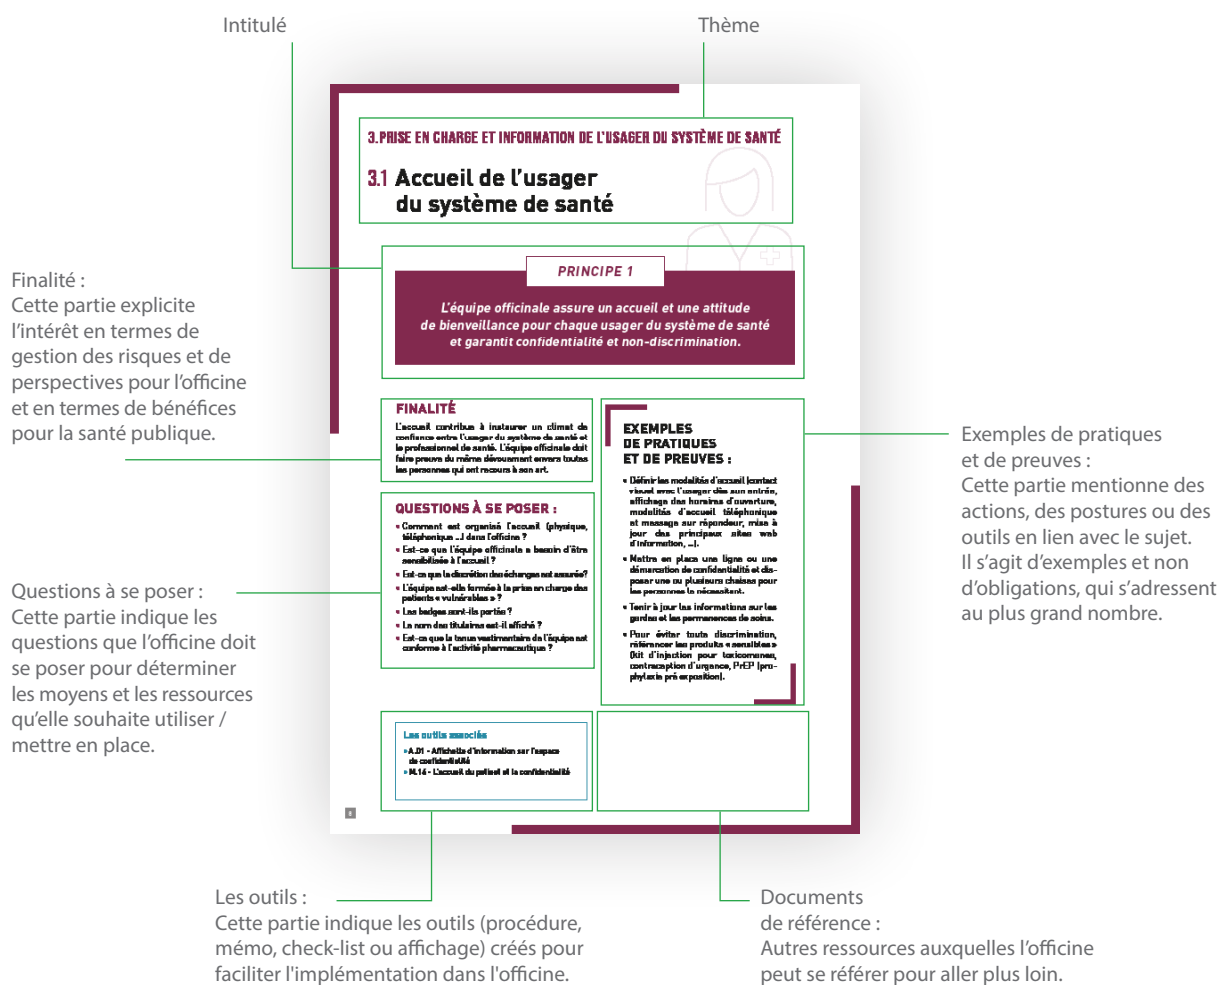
Intitulé

Thème

3.PRISE EN CHARGE ET INFORMATION DE L'USAGER DU SYSTÈME DE SANTÉ

3.1 Accueil de l'usager du système de santé

PRINCIPE 1

L'équipe officinale assure un accueil et une attitude de bienveillance pour chaque usager du système de santé et garantit confidentialité et non-discrimination.

Finalité :
Cette partie explicite l'intérêt en termes de gestion des risques et de perspectives pour l'officine et en termes de bénéfices pour la santé publique.

FINALITÉ

L'accueil contribue à instaurer un climat de confiance entre l'usager du système de santé et le professionnel de santé. L'équipe officinale doit faire preuve du même dévouement envers toutes les personnes qui ont recours à son art.

EXEMPLES DE PRATIQUES ET DE PREUVES :

• Définir les modalités d'accueil (contact visuel avec l'usager dès son entrée, affichage des horaires d'ouverture, modalités d'accueil téléphonique et message sur répondeur, mise à jour des principaux sites web d'information, ...).
• Mettre en place une ligne ou une démarcation de confidentialité et disposer une ou plusieurs chaises pour les personnes le nécessitant.
• Tenir à jour les informations sur les gardes et les permanences de soins.
• Pour éviter toute discrimination, référencer les produits « sensibles » (kit d'injection pour toxicomanes, contraception d'urgence, PrEP (prophylaxie pré exposition).

Exemples de pratiques et de preuves :
Cette partie mentionne des actions, des postures ou des outils en lien avec le sujet. Il s'agit d'exemples et non d'obligations, qui s'adressent au plus grand nombre.

QUESTIONS À SE POSER :

• Comment est organisé l'accueil (physique, téléphonique ...) dans l'officine ?
• Est-ce que l'équipe officinale a besoin d'être sensibilisée à l'accueil ?
• Est-ce que la discrétion des échanges est assurée?
• L'équipe est-elle formée à la prise en charge des patients « vulnérables » ?
• Les badges sont-ils portés ?
• Le nom des titulaires est-il affiché ?
• Est-ce que la tenue vestimentaire de l'équipe est conforme à l'activité pharmaceutique ?

Questions à se poser :
Cette partie indique les questions que l'officine doit se poser pour déterminer les moyens et les ressources qu'elle souhaite utiliser / mettre en place.

Les outils associés
• A.01 - Affichette d'information sur l'espace de confidentialité
• M.14 - L'accueil du patient et la confidentialité

8

Les outils :
Cette partie indique les outils (procédure, mémo, check-list ou affichage) créés pour faciliter l'implémentation dans l'officine.

Documents de référence :
Autres ressources auxquelles l'officine peut se référer pour aller plus loin.